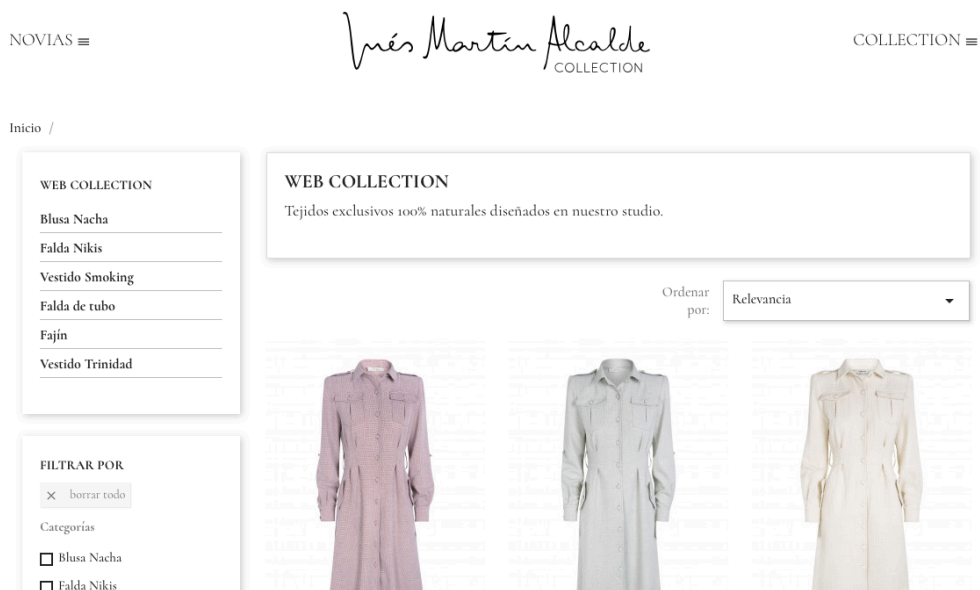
NOVIAS ≡

Inés Martín Alcalde
COLLECTION

COLLECTION ≡

Inicio /

WEB COLLECTION
Blusa Nacha
Falda Nikis
Vestido Smoking
Falda de tubo
Fajín
Vestido Trinidad

FILTRAR POR
× borrar todo
Categorías
Blusa Nacha
Falda Nikis

WEB COLLECTION
Tejidos exclusivos 100% naturales diseñados en nuestro studio.

Ordenar por:
Relevancia